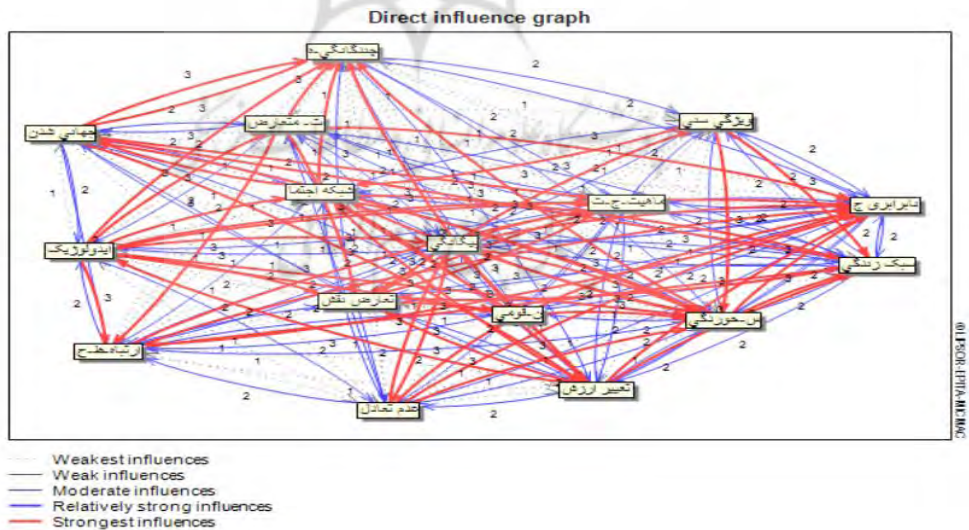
Direct influence graph

چندگانگی..د

ت.. متعارض

جهانی شدن

ویژگی سنی

شبکه اجتما

ماهیت ج.ت

نابرابری ج

ایدئولوژیک

یکنواختی

سبک زندگی

تعارض نقش

ت.قومی

س.خورندگی

ارتباط.جنسی

عدم تعادل

تغییر ارزش

3 2 3 2 1 2 3 1 2 2 3 1 2 2 3 2 3 3 3 2 2 2 1 2 3 1 2 3 2 2 3 2 2 3 1 2 3 2 1 2 2 2 2 2 2 2 2 2 1 1 2

©LIPSOR-EPITA-MICMAC

Weakest influences
Weak influences
Moderate influences
Relatively strong influences
Strongest influences